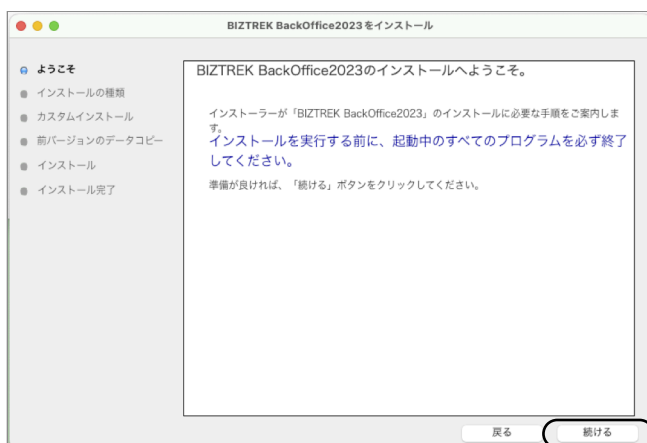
BIZTREK BackOffice2023 をインストール

ようこそ
インストールの種類
カスタムインストール
前バージョンのデータコピー
インストール
インストール完了

BIZTREK BackOffice2023のインストールへようこそ。

インストーラーが「BIZTREK BackOffice2023」のインストールに必要な手順をご案内します。
インストールを実行する前に、起動中のすべてのプログラムを必ず終了してください。

準備が良ければ、「続ける」ボタンをクリックしてください。

戻る
続ける